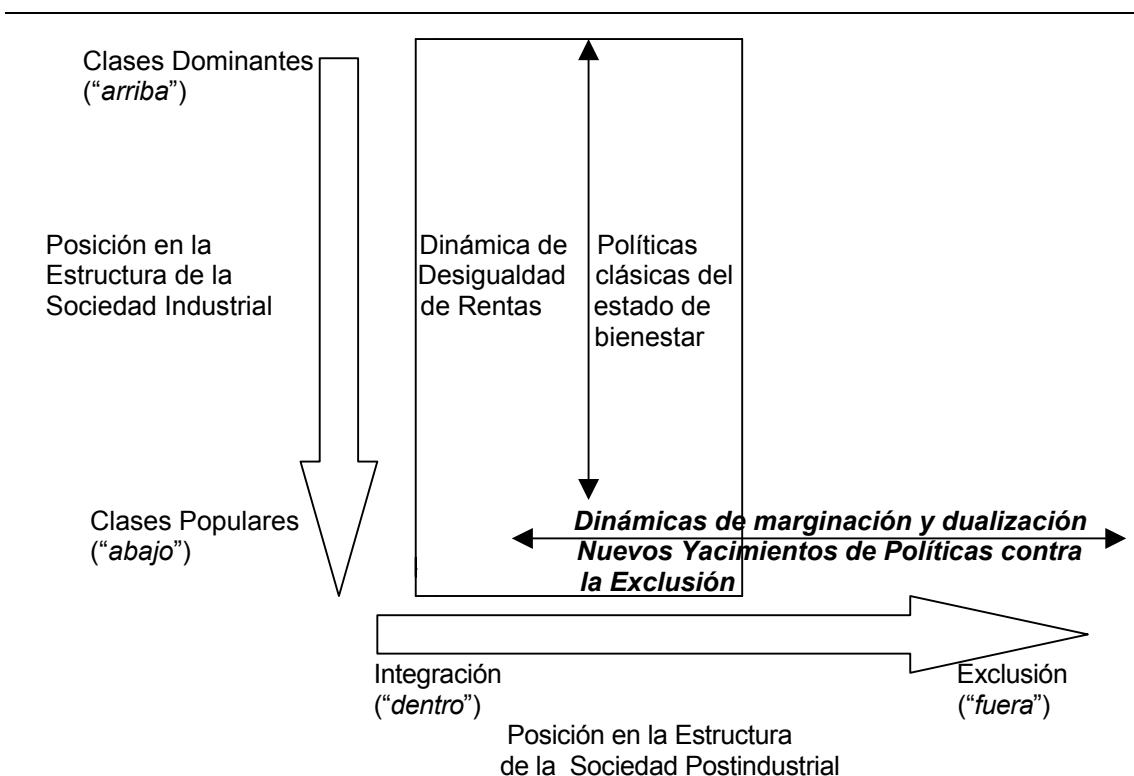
Clases Dominantes
("arriba")

Posición en la Estructura de la Sociedad Industrial

Clases Populares
("abajo")

Dinámica de Desigualdad de Rentas

Políticas clásicas del estado de bienestar

Dinámicas de marginación y dualización
Nuevos Yacimientos de Políticas contra la Exclusión

Integración
("dentro")

Exclusión
("fuera")

Posición en la Estructura de la Sociedad Postindustrial